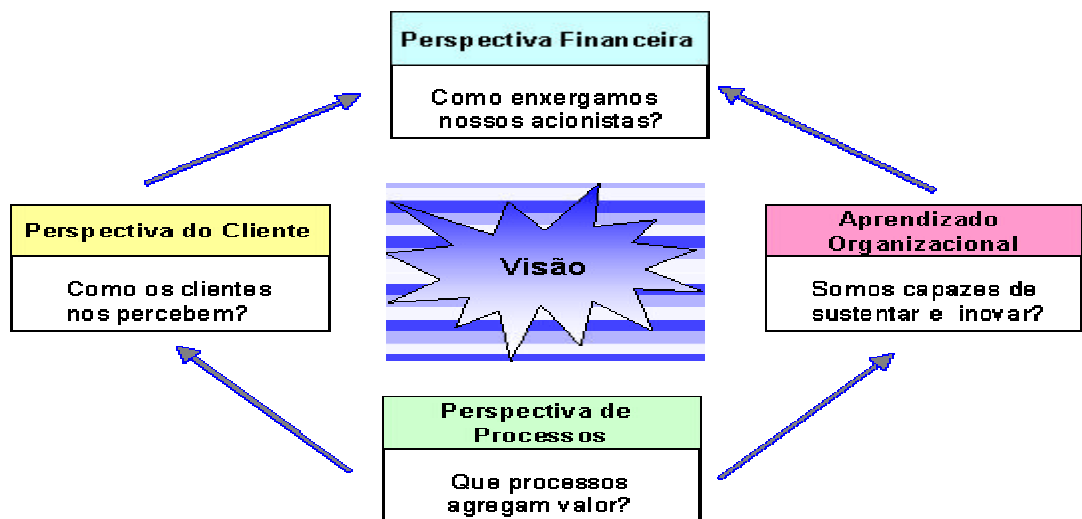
Perspectiva Financeira

Como enxergamos nossos acionistas?

Perspectiva do Cliente

Como os clientes nos percebem?

Visão

Aprendizado Organizacional

Somos capazes de sustentar e inovar?

Perspectiva de Processos

Que processos agregam valor?